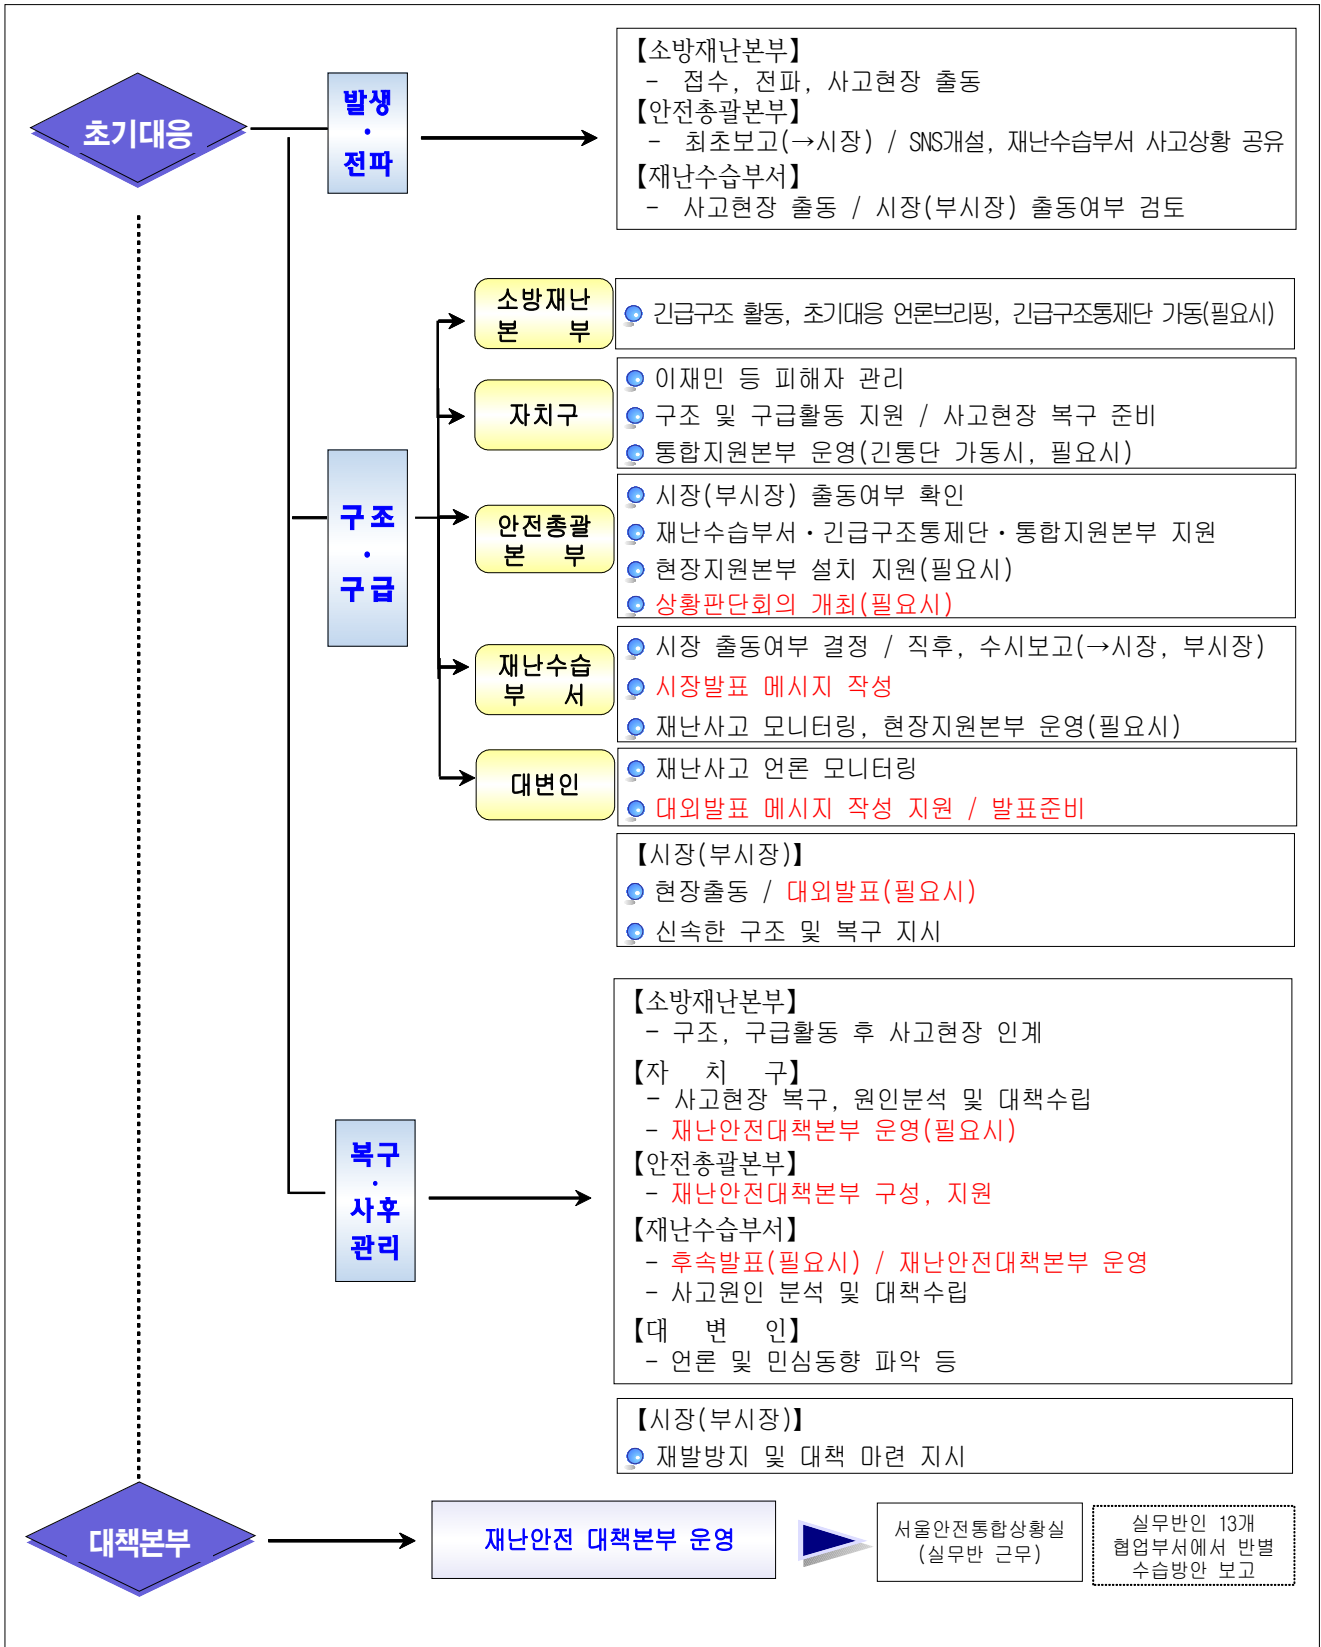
초기대응

발생
·
전파

【소방재난본부】
- 접수, 전파, 사고현장 출동
【안전총괄본부】
- 최초보고(→시장) / SNS개설, 재난수습부서 사고상황 공유
【재난수습부서】
- 사고현장 출동 / 시장(부시장) 출동여부 검토

구조
·
구급

소방재난 본부

긴급구조 활동, 초기대응 언론브리핑, 긴급구조통제단 가동(필요시)

자치구

이재민 등 피해자 관리
구조 및 구급활동 지원 / 사고현장 복구 준비
통합지원본부 운영(긴통단 가동시, 필요시)

안전총괄 본부

시장(부시장) 출동여부 확인
재난수습부서·긴급구조통제단·통합지원본부 지원
현장지원본부 설치 지원(필요시)
상황판단회의 개최(필요시)

재난수습 부서

시장 출동여부 결정 / 직후, 수시보고(→시장, 부시장)
시장발표 메시지 작성
재난사고 모니터링, 현장지원본부 운영(필요시)

대변인

재난사고 언론 모니터링
대외발표 메시지 작성 지원 / 발표준비

【시장(부시장)】
현장출동 / 대외발표(필요시)
신속한 구조 및 복구 지시

복구
·
사후
관리

【소방재난본부】
- 구조, 구급활동 후 사고현장 인계
【자 치 구】
- 사고현장 복구, 원인분석 및 대책수립
- 재난안전대책본부 운영(필요시)
【안전총괄본부】
- 재난안전대책본부 구성, 지원
【재난수습부서】
- 후속발표(필요시) / 재난안전대책본부 운영
- 사고원인 분석 및 대책수립
【대 변 인】
- 언론 및 민심동향 파악 등

【시장(부시장)】
재발방지 및 대책 마련 지시

대책본부

재난안전 대책본부 운영

서울안전통합상황실 (실무반 근무)

실무반인 13개 협업부서에서 반별 수습방안 보고